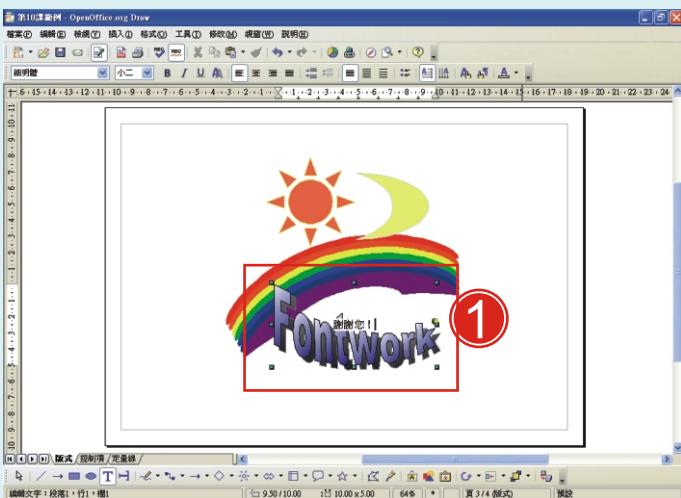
第10課範例 - OpenOffice.org Draw

檔案(F) 編輯(E) 檢視(V) 插入(I) 格式(O) 工具(T) 修改(M) 視窗(W) 說明(H)

細明體 小二

Fontwork

謝謝您!!

1

版式 控制項 度量線

編輯文字:段落1,行1,欄1 9.50 / 10.00 10.00 x 5.00 64% * 頁 3 / 4 (版式) 預設